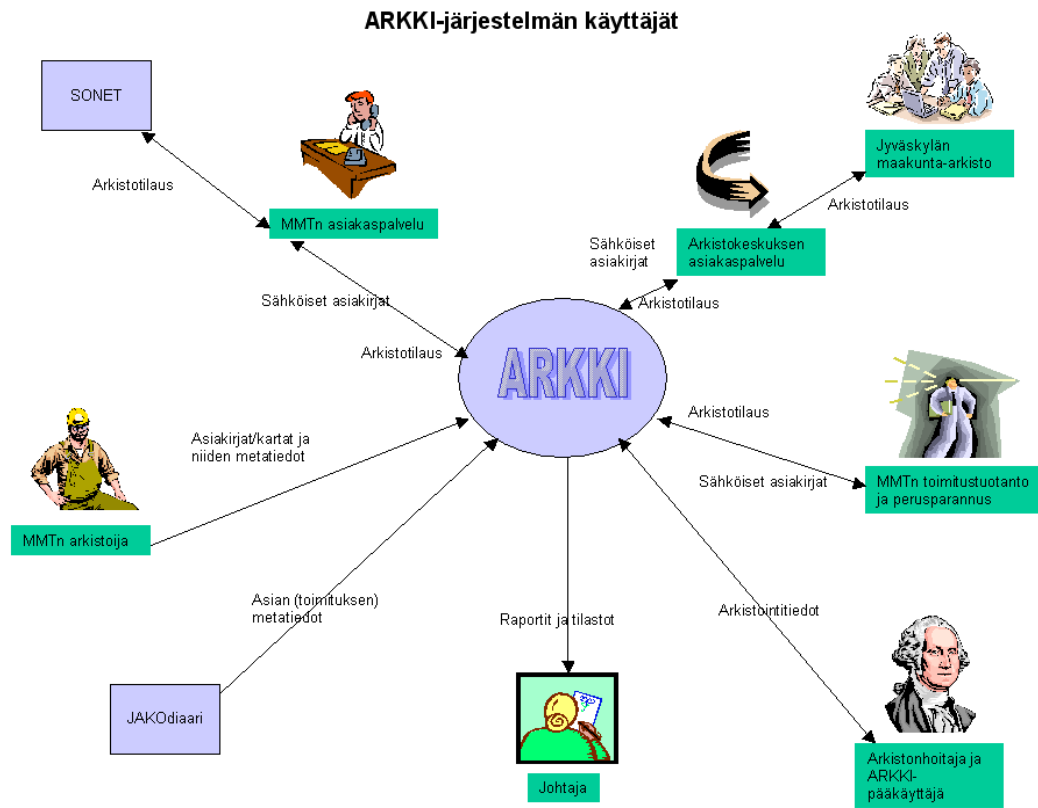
ARKKI-järjestelmän käyttäjät

SONET

Arkistotilaus

MMTn asiakaspalvelu

Jyväskylän maakunta-arkisto

Arkistotilaus

Sähköiset asiakirjat

Arkistokeskuksen asiakaspalvelu

Arkistotilaus

Sähköiset asiakirjat

Arkistotilaus

ARKKI

Arkistotilaus

Asiakirjat/kartat ja niiden metatiedot

Sähköiset asiakirjat

MMTn toimitustuotanto ja perusparannus

MMTn arkistoija

Asian (toimituksen) metatiedot

Raportit ja tilastot

Arkistointitiedot

JAKOdiaari

Johtaja

Arkistonhoitaja ja ARKKI-pääkäyttäjä